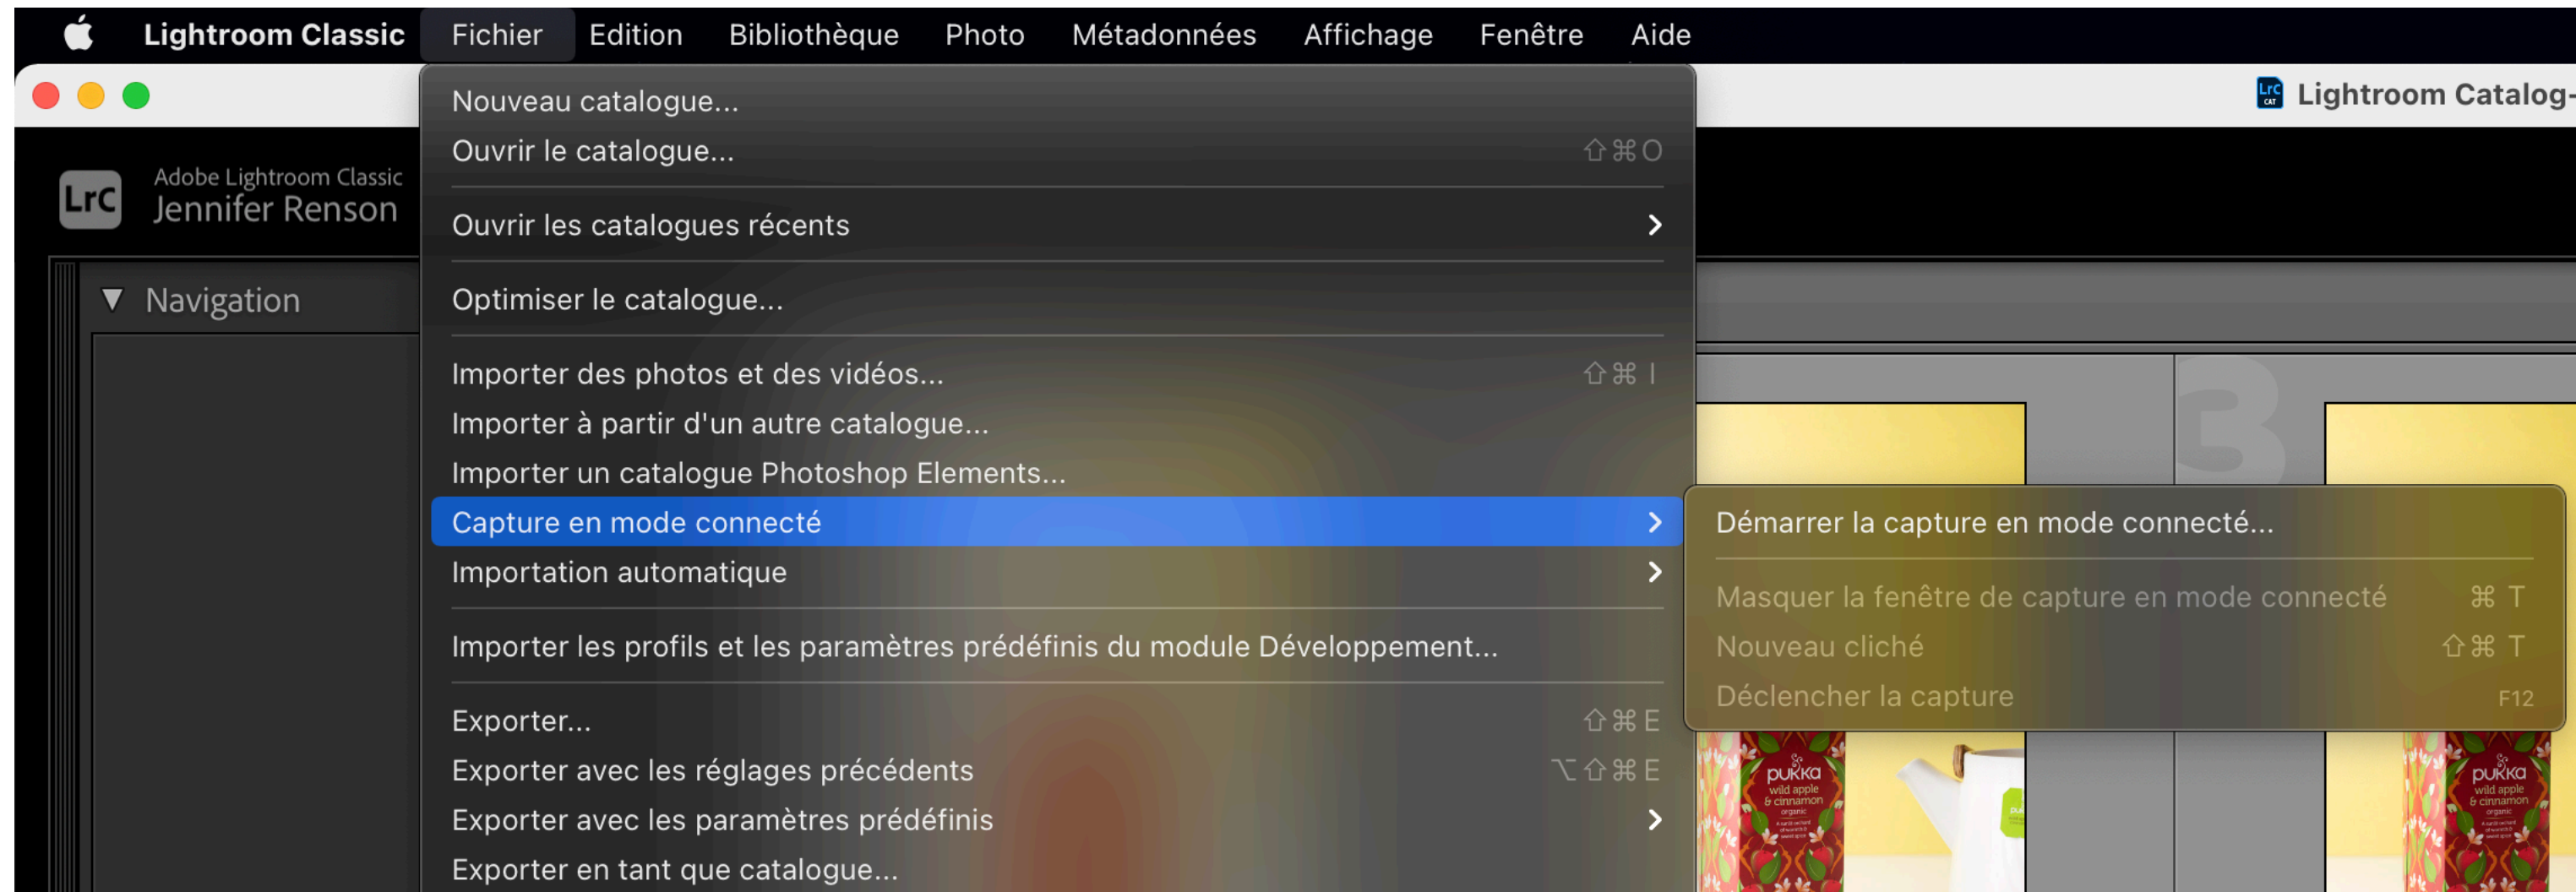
Lightroom Classic Fichier Edition Bibliothèque Photo Métadonnées Affichage Fenêtre Aide

Lightroom Catalog-

Lrc Adobe Lightroom Classic
Jennifer Renson

Navigation

Nouveau catalogue...
Ouvrir le catalogue... ⇧⌘O
Ouvrir les catalogues récents
Optimiser le catalogue...
Importer des photos et des vidéos... ⇧⌘I
Importer à partir d'un autre catalogue...
Importer un catalogue Photoshop Elements...
Capture en mode connecté
Importation automatique
Importer les profils et les paramètres prédéfinis du module Développement...
Exporter... ⇧⌘E
Exporter avec les réglages précédents ⌥⇧⌘E
Exporter avec les paramètres prédéfinis
Exporter en tant que catalogue...

Démarrer la capture en mode connecté...
Masquer la fenêtre de capture en mode connecté ⌘T
Nouveau cliché ⇧⌘T
Déclencher la capture F12

pukka wild apple & cinnamon organic
pukka wild apple & cinnamon organic